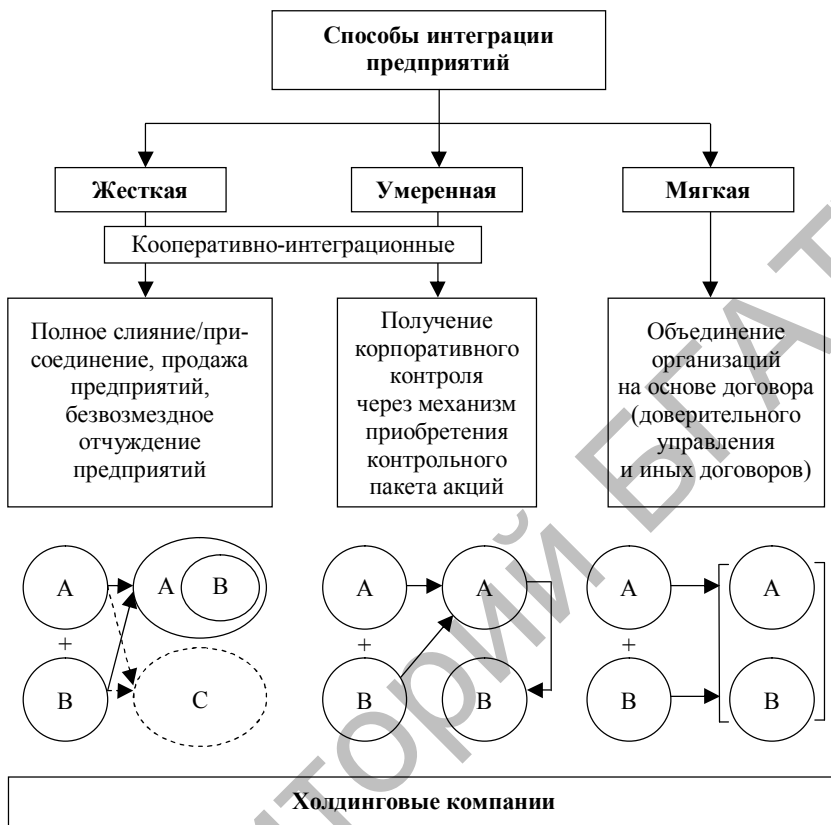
Способы интеграции предприятий

Жесткая

Умеренная

Мягкая

Кооперативно-интеграционные

Полное слияние/присоединение, продажа предприятий, безвозмездное отчуждение предприятий

Получение корпоративного контроля через механизм приобретения контрольного пакета акций

Объединение организаций на основе договора (доверительного управления и иных договоров)

A
+
B
A B
C

A
+
B
A
B

A
+
B
A
B

Холдинговые компании